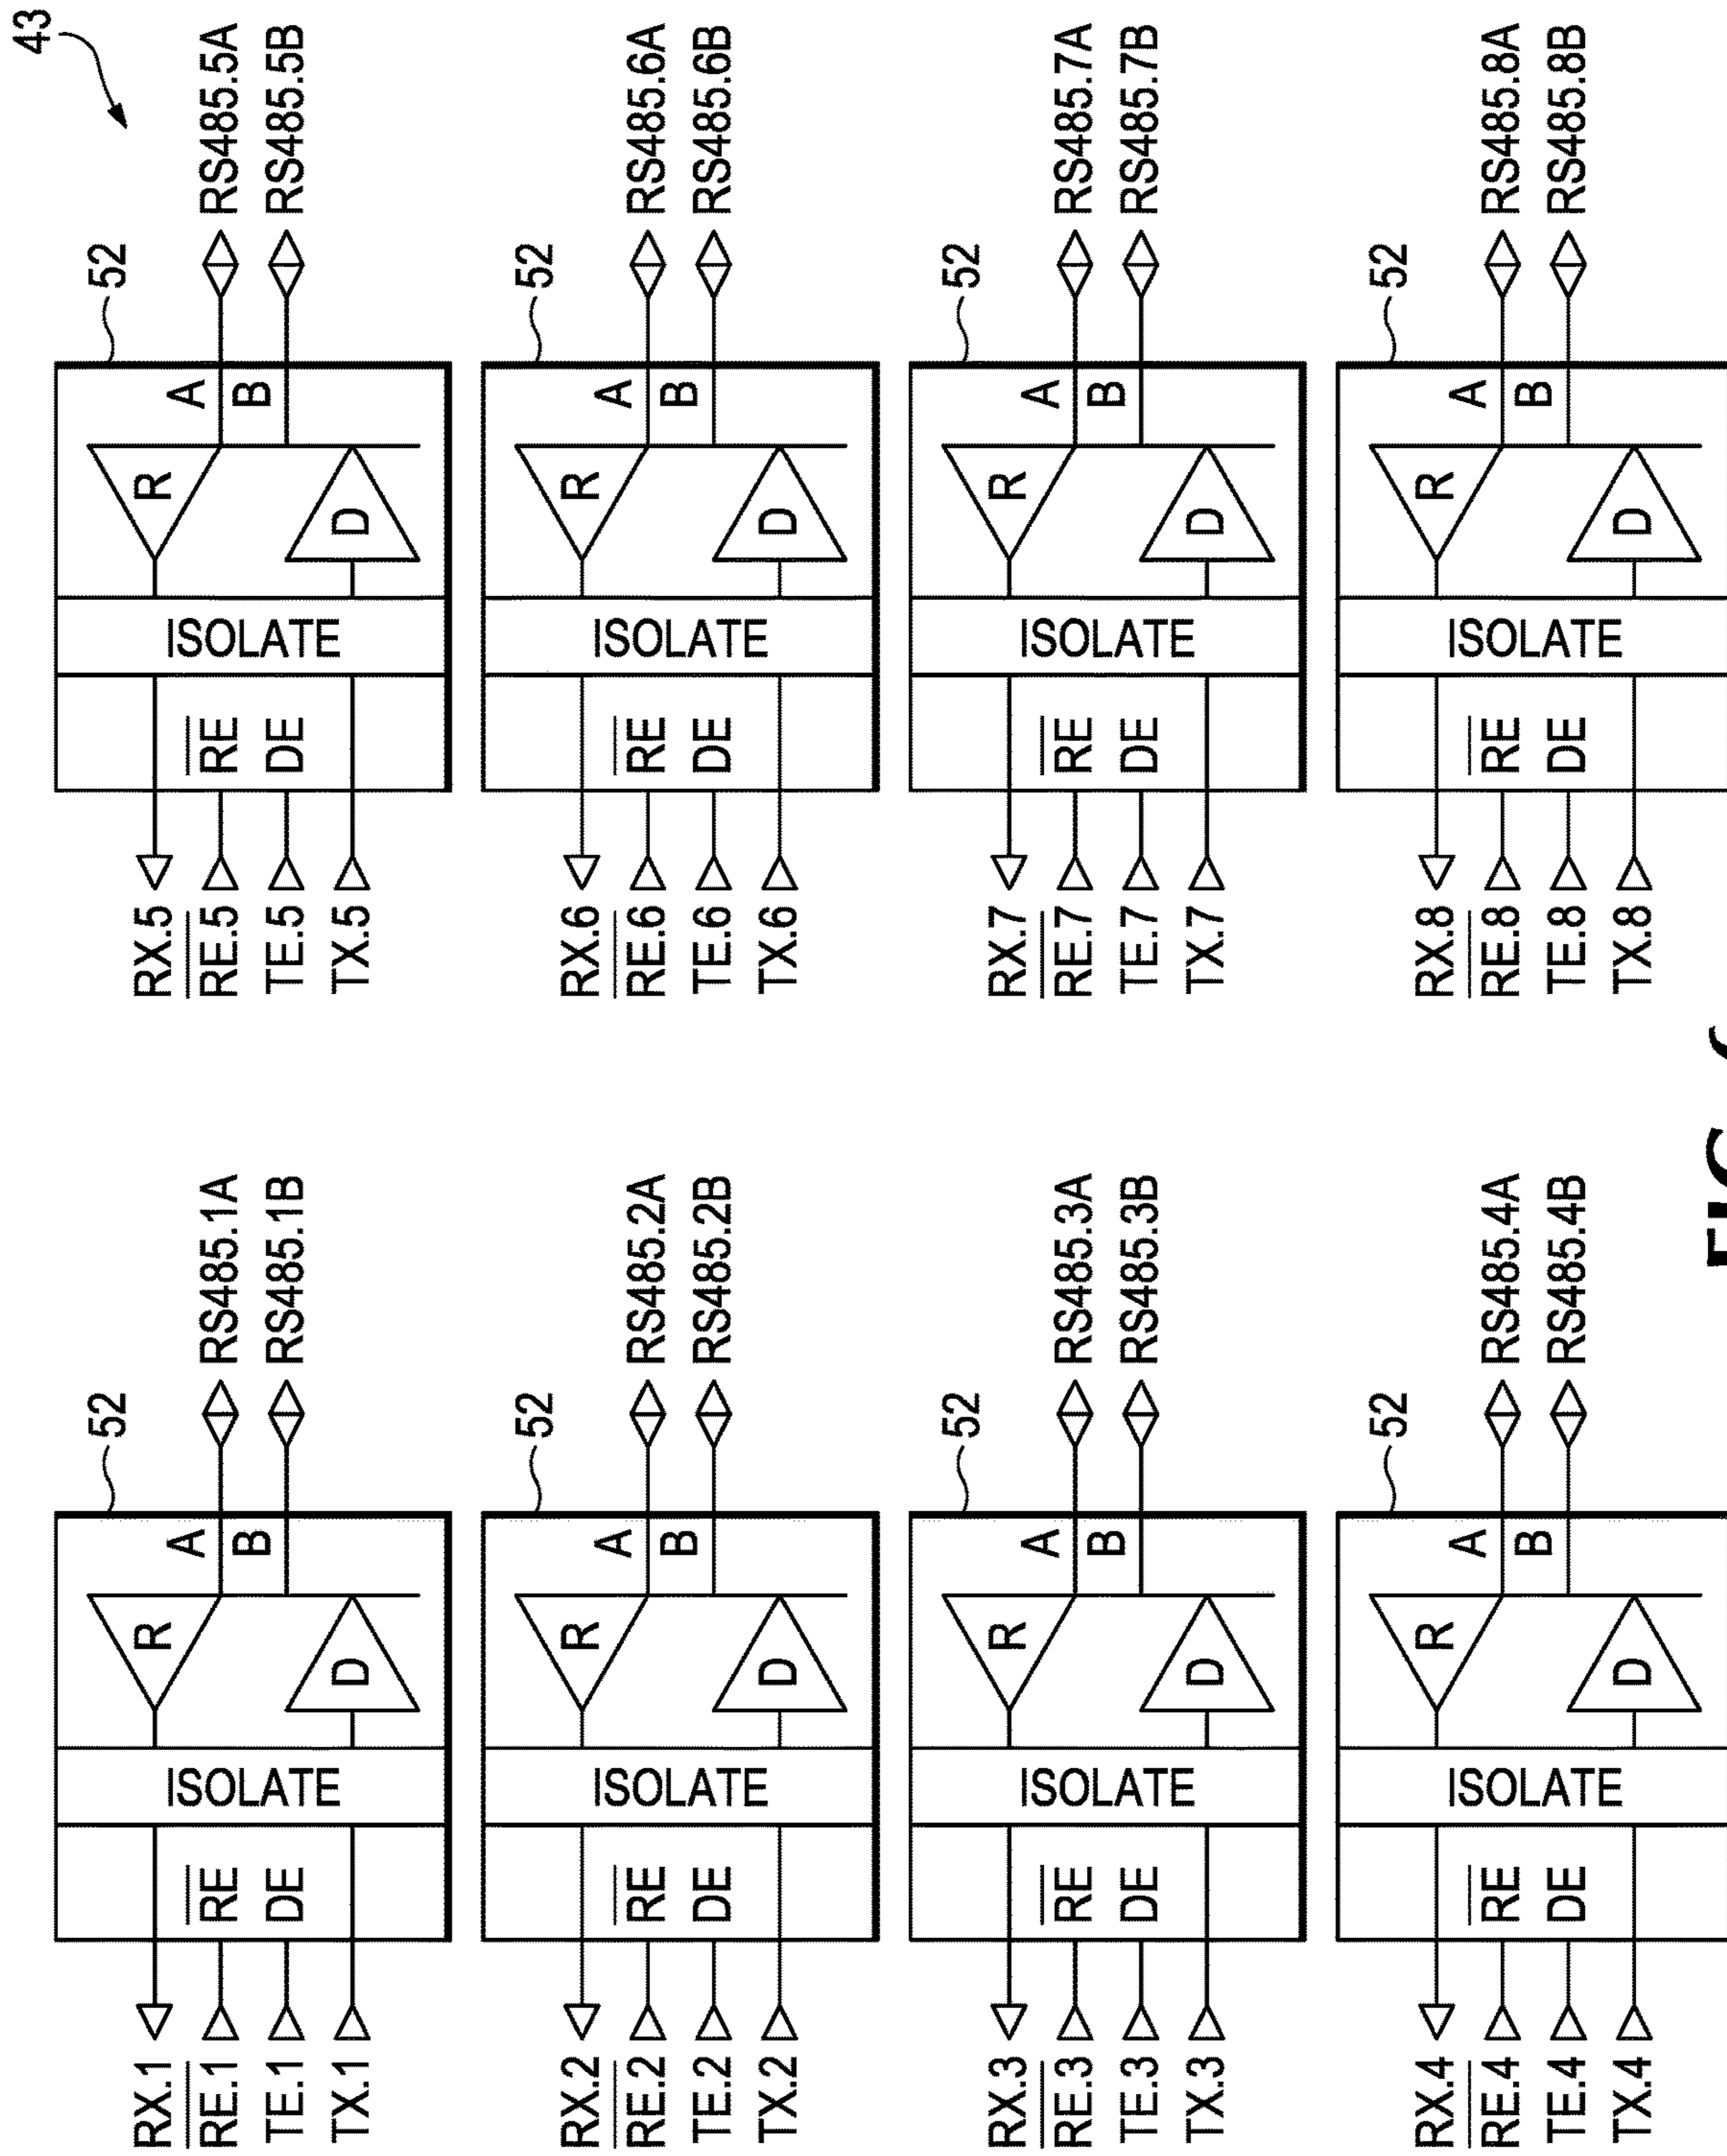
43

52
RS485.5A
RS485.5B
A
B
R
D
ISOLATE
$\overline{RE}$
DE
RX.5
$\overline{RE.5}$
TE.5
TX.5

52
RS485.6A
RS485.6B
A
B
R
D
ISOLATE
$\overline{RE}$
DE
RX.6
$\overline{RE.6}$
TE.6
TX.6

52
RS485.7A
RS485.7B
A
B
R
D
ISOLATE
$\overline{RE}$
DE
RX.7
$\overline{RE.7}$
TE.7
TX.7

52
RS485.8A
RS485.8B
A
B
R
D
ISOLATE
$\overline{RE}$
DE
RX.8
$\overline{RE.8}$
TE.8
TX.8

52
RS485.1A
RS485.1B
A
B
R
D
ISOLATE
$\overline{RE}$
DE
RX.1
$\overline{RE.1}$
TE.1
TX.1

52
RS485.2A
RS485.2B
A
B
R
D
ISOLATE
$\overline{RE}$
DE
RX.2
$\overline{RE.2}$
TE.2
TX.2

52
RS485.3A
RS485.3B
A
B
R
D
ISOLATE
$\overline{RE}$
DE
RX.3
$\overline{RE.3}$
TE.3
TX.3

52
RS485.4A
RS485.4B
A
B
R
D
ISOLATE
$\overline{RE}$
DE
RX.4
$\overline{RE.4}$
TE.4
TX.4

FIG. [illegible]